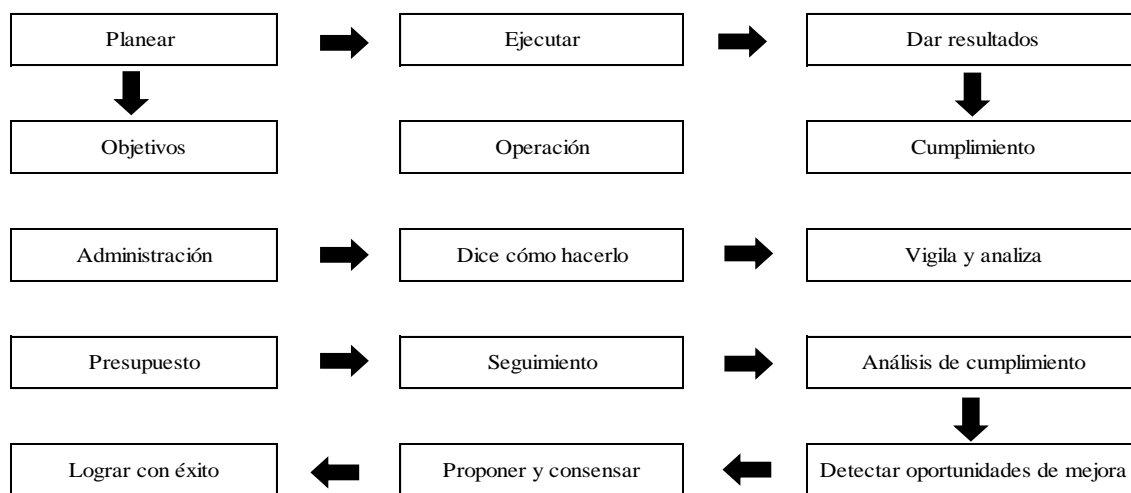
Planear

Ejecutar

Dar resultados

Objetivos

Operación

Cumplimiento

Administración

Dice cómo hacerlo

Vigila y analiza

Presupuesto

Seguimiento

Análisis de cumplimiento

Lograr con éxito

Proponer y consensar

Detectar oportunidades de mejora